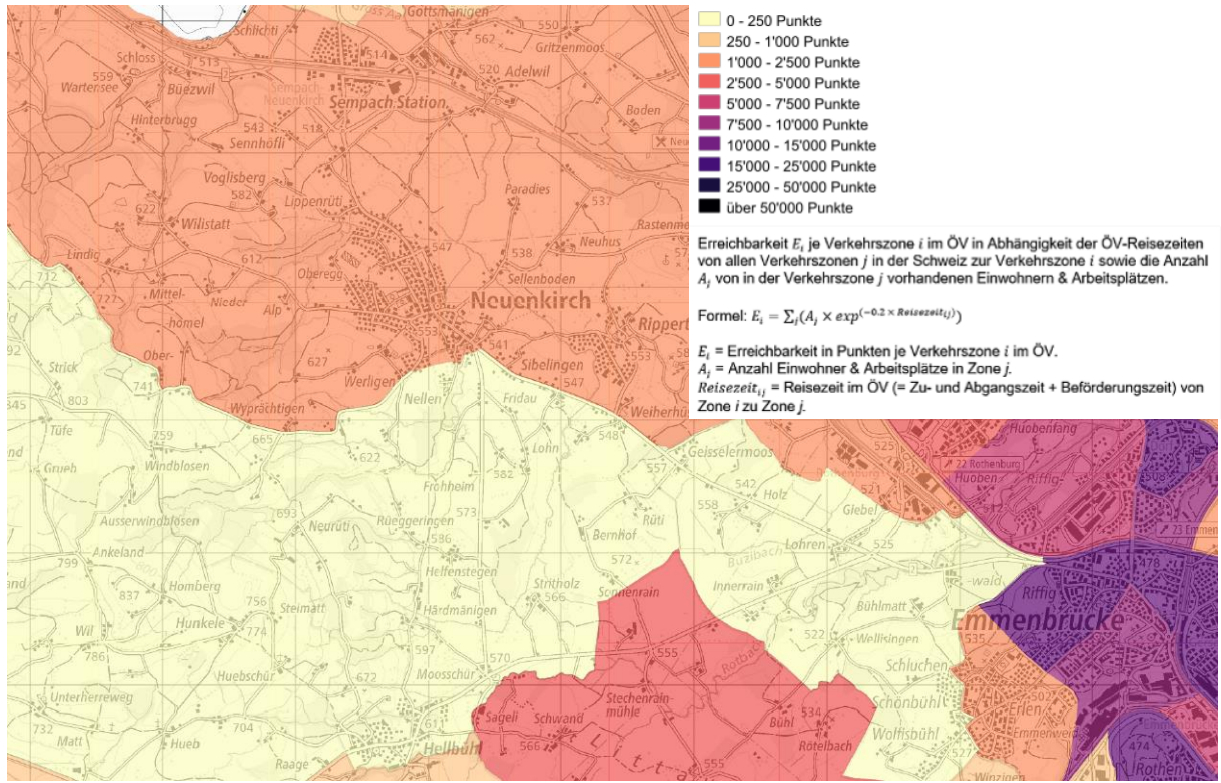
0 - 250 Punkte
250 - 1'000 Punkte
1'000 - 2'500 Punkte
2'500 - 5'000 Punkte
5'000 - 7'500 Punkte
7'500 - 10'000 Punkte
10'000 - 15'000 Punkte
15'000 - 25'000 Punkte
25'000 - 50'000 Punkte
über 50'000 Punkte

Erreichbarkeit $E_i$ je Verkehrszone $i$ im ÖV in Abhängigkeit der ÖV-Reisezeiten von allen Verkehrszonen $j$ in der Schweiz zur Verkehrszone $i$ sowie die Anzahl $A_j$ von in der Verkehrszone $j$ vorhandenen Einwohnern & Arbeitsplätzen.

Formel: $E_i = \sum_j (A_j \times exp^{(-0.2 \times Reisezeit_{ij})})$

$E_i$ = Erreichbarkeit in Punkten je Verkehrszone $i$ im ÖV.
$A_j$ = Anzahl Einwohner & Arbeitsplätze in Zone $j$.
$Reisezeit_{ij}$ = Reisezeit im ÖV (= Zu- und Abgangszeit + Beförderungszeit) von Zone $i$ zu Zone $j$.

Gottsmänigen Schlichti 562 Gritzenmoos 550 Schloss 559 Wartensee 513 514 520 Adelwil Büezwil Sempach Neuenkirch Sempach Station Boden Hinterbrugg 543 518 Sennhöfli Neu Voglisberg 582 Paradies 537 622 Wilistatt Lippenrüti Rastenme Lindig 612 547 538 Neuhus 732 Oberegg Sellenboden 727 Mittelhömel Nieder Alp Neuenkirch Rippert 553 541 Sibelingen Strick Ober- 627 Werligen 547 741 803 Wyprächtigen Weiherhü 845 Nellen Fridau Tüfe 759 665 548 525 Huobenfang Gueb Windblosen 622 Lohn Geisselermoos 22 Rothenburg Frohheim 582 557 542 Holz Huoben Riffig Ausserwindblosen 693 Neurüti Rüeggeringen 573 Rüti 558 Glebel 23 Emmen 799 Ankeland 536 Bernhof Lohren 525 Homberg 837 Helfenstegen 572 Buzibach 478 Steimatt 756 Stritholz 566 Sonnenrain Innerrain -wald Riffig Wil Hunkele Härdmänigen Bühlmatt Emmenbrücke 786 Huebschür 597 522 Wellisingen 672 Moosschür 570 Rotbach 555 Schluchen Unterherreweg Stechenrainmühle 502 Schönbühl Erlen 732 Matt Sageli Schwand Bühl 534 Emmenweid Hueb 704 566 Wolfisbühl 474 Raage Hellbühl Rötelbach 555 527 Winzigen Rothen